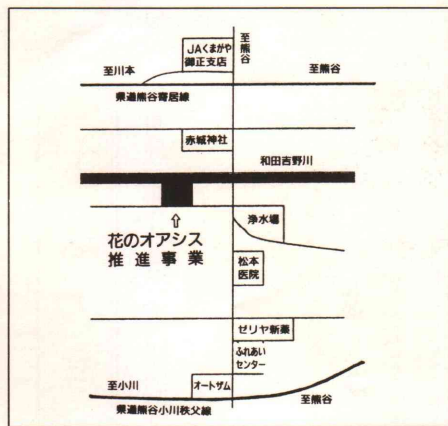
至熊谷

JAくまがや
御正支店

至川本

至熊谷

県道熊谷寄居線

赤城神社

和田吉野川

浄水場

⇧
花のオアシス
推進事業

松本
医院

ゼリヤ新薬

ふれあい
センター

至小川

オートザム

至熊谷

県道熊谷小川秩父線